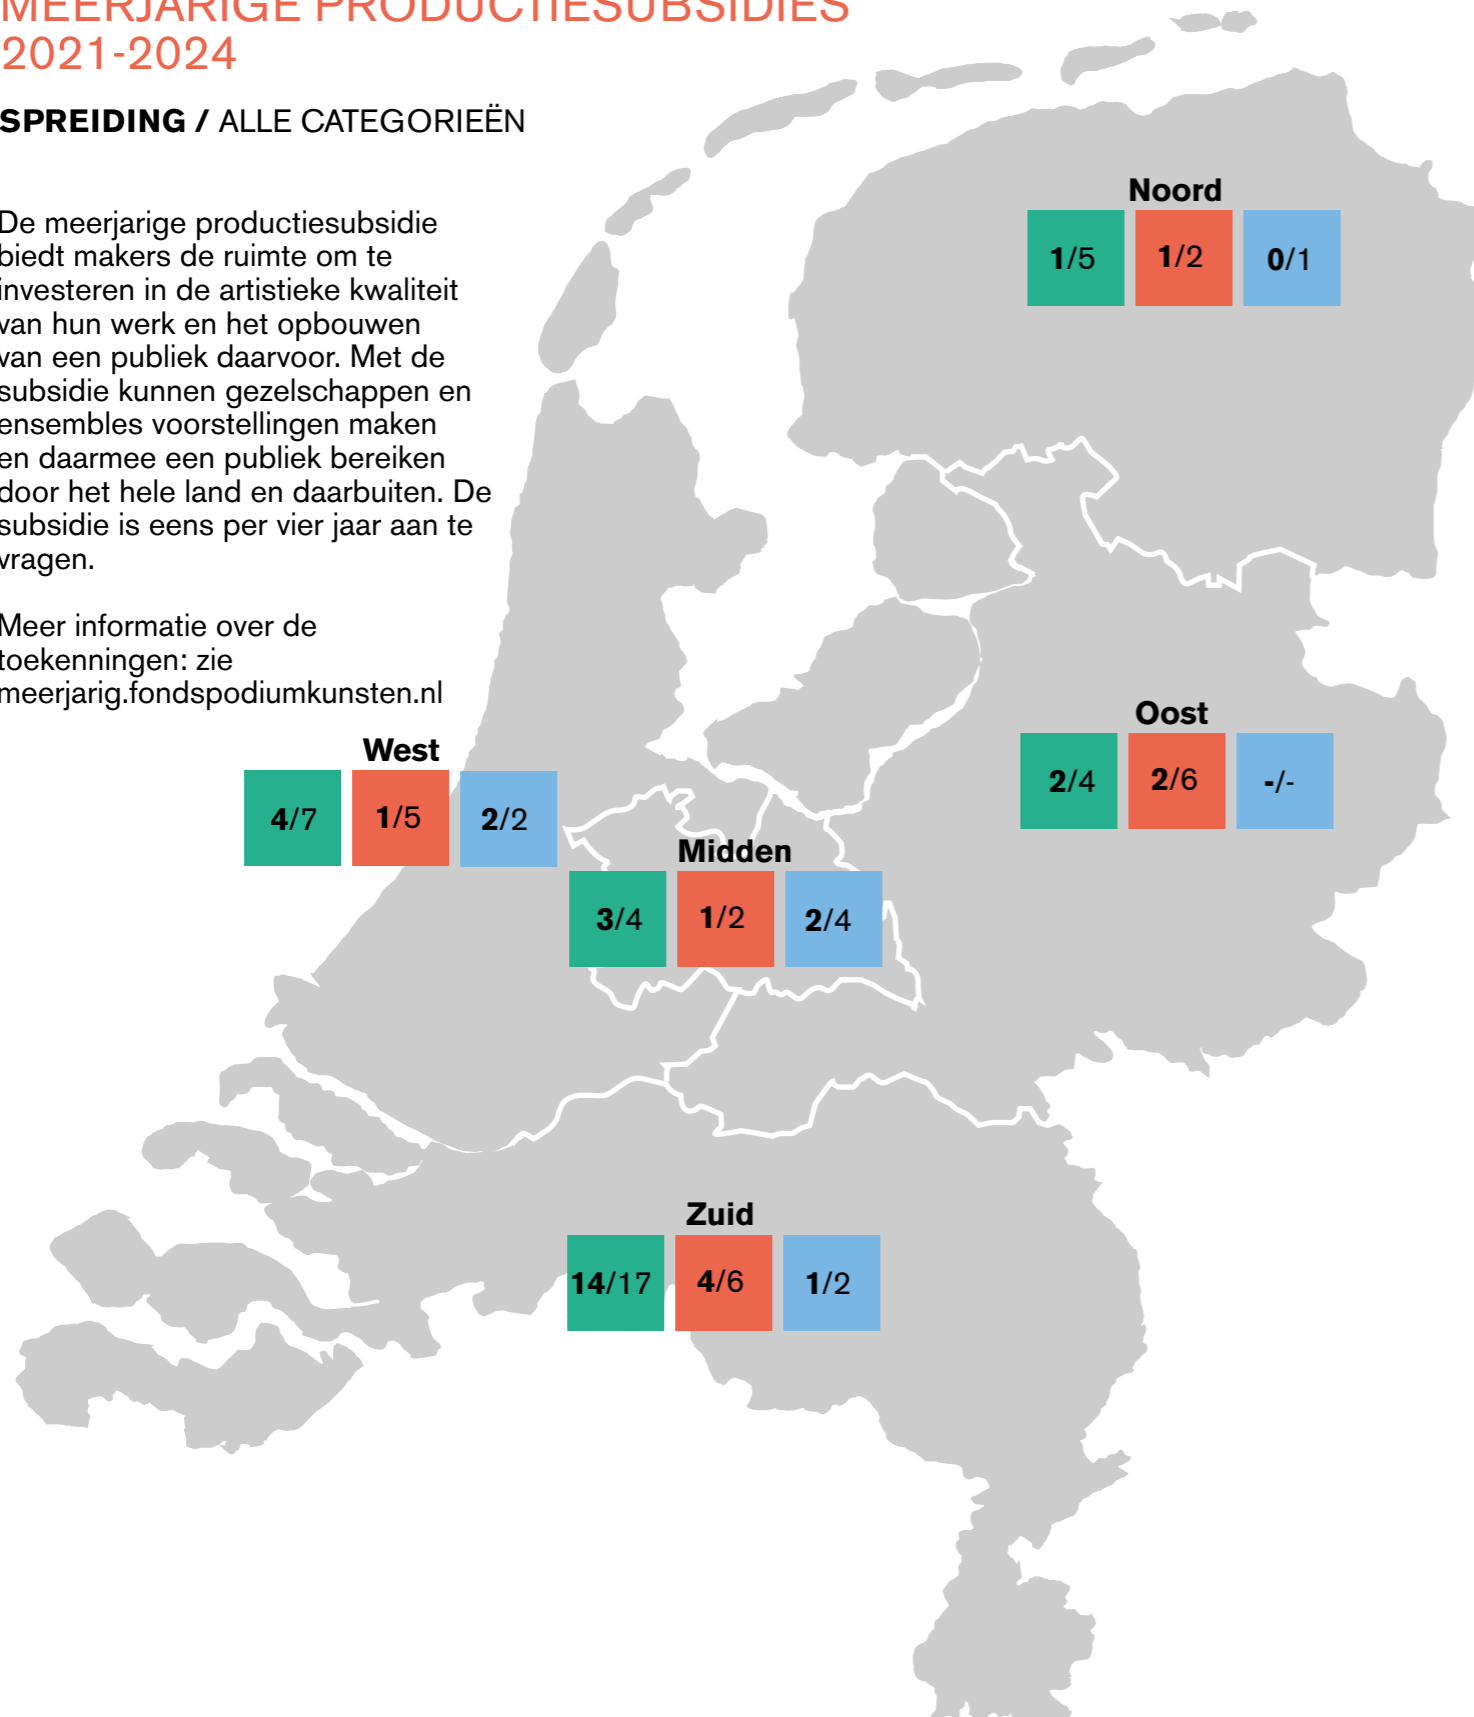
MEERJARIGE PRODUCTIESUBSIDIES 2021-2024

SPREIDING / ALLE CATEGORIEËN

De meerjarige productiesubsidie biedt makers de ruimte om te investeren in de artistieke kwaliteit van hun werk en het opbouwen van een publiek daarvoor. Met de subsidie kunnen gezelschappen en ensembles voorstellingen maken en daarmee een publiek bereiken door het hele land en daarbuiten. De subsidie is eens per vier jaar aan te vragen.

Meer informatie over de toekenningen: zie meerjarig.fondspodiumkunsten.nl

Noord
1/5 1/2 0/1

West
4/7 1/5 2/2

Oost
2/4 2/6 -/-

Midden
3/4 1/2 2/4

Zuid
14/17 4/6 1/2